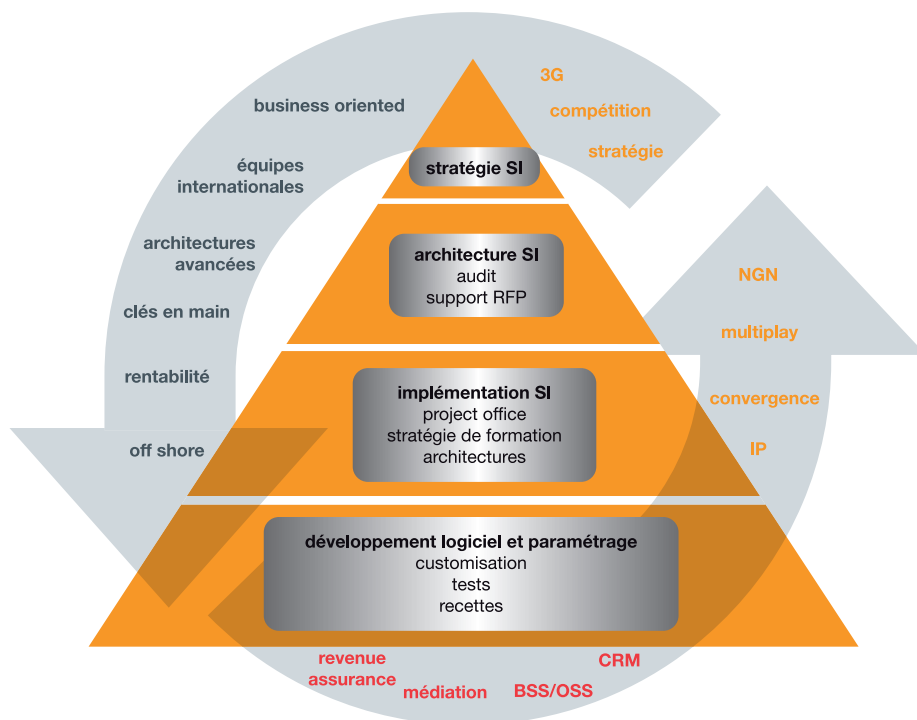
business oriented

équipes internationales

architectures avancées

clés en main

rentabilité

off shore

3G

compétition

stratégie

stratégie SI

architecture SI
audit
support RFP

NGN

multiplay

convergence

IP

implémentation SI
project office
stratégie de formation
architectures

développement logiciel et paramétrage
customisation
tests
recettes

revenue assurance

médiation

CRM

BSS/OSS